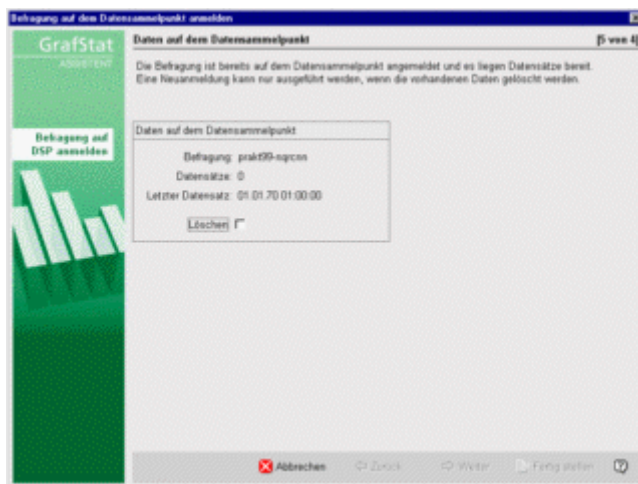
Befragung auf dem Datensammelpunkt anmelden

GrafStat
ASSISTENT

Daten auf dem Datensammelpunkt

[5 von 4]

Die Befragung ist bereits auf dem Datensammelpunkt angemeldet und es liegen Datensätze bereit. Eine Neuanmeldung kann nur ausgeführt werden, wenn die vorhandenen Daten gelöscht werden.

Befragung auf DSP anmelden

Daten auf dem Datensammelpunkt

Befragung: prakt99-nqrcon

Datensätze: 0

Letzter Datensatz: 01.01.70 01:00:00

Löschen

Abbrechen

Zurück

Weiter

Fertig stellen